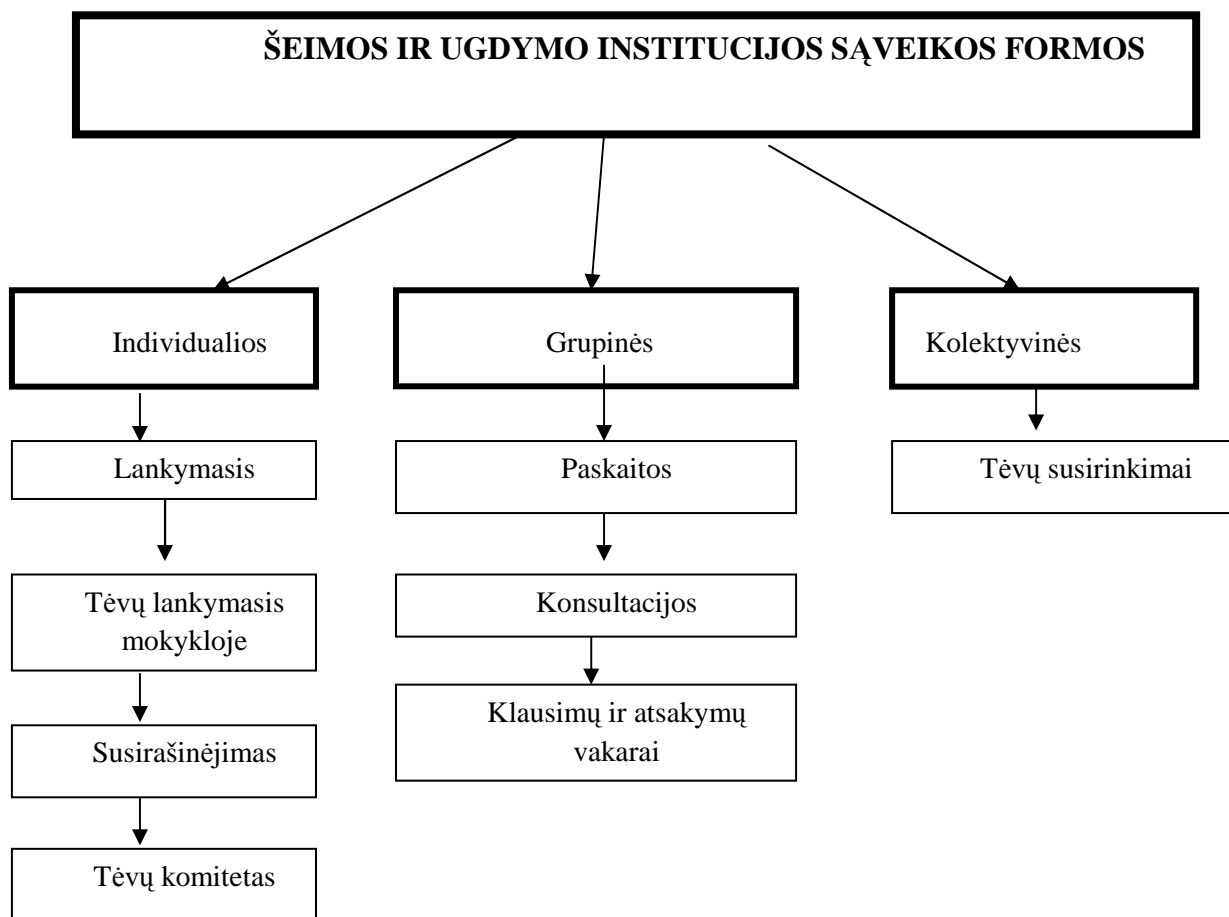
ŠEIMOS IR UGDYMO INSTITUCIJOS SĄVEIKOS FORMOS

Individualios

Lankymasis

Tėvų lankymasis mokykloje

Susirašinėjimas

Tėvų komitetas

Grupinės

Paskaitos

Konsultacijos

Klausimų ir atsakymų vakarai

Kolektyvinės

Tėvų susirinkimai